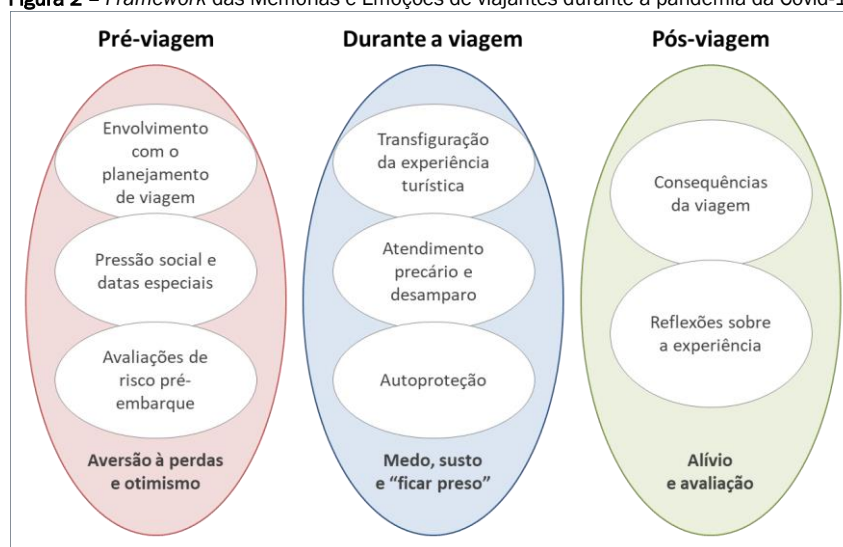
Figura 2 – Framework das Memórias e Emoções de viajantes durante a pandemia da Covid-1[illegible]

Pré-viagem

Envolvimento com o planejamento de viagem

Pressão social e datas especiais

Avaliações de risco pré-embarque

Aversão à perdas e otimismo

Durante a viagem

Transfiguração da experiência turística

Atendimento precário e desamparo

Autoproteção

Medo, susto e "ficar preso"

Pós-viagem

Consequências da viagem

Reflexões sobre a experiência

Alívio e avaliação